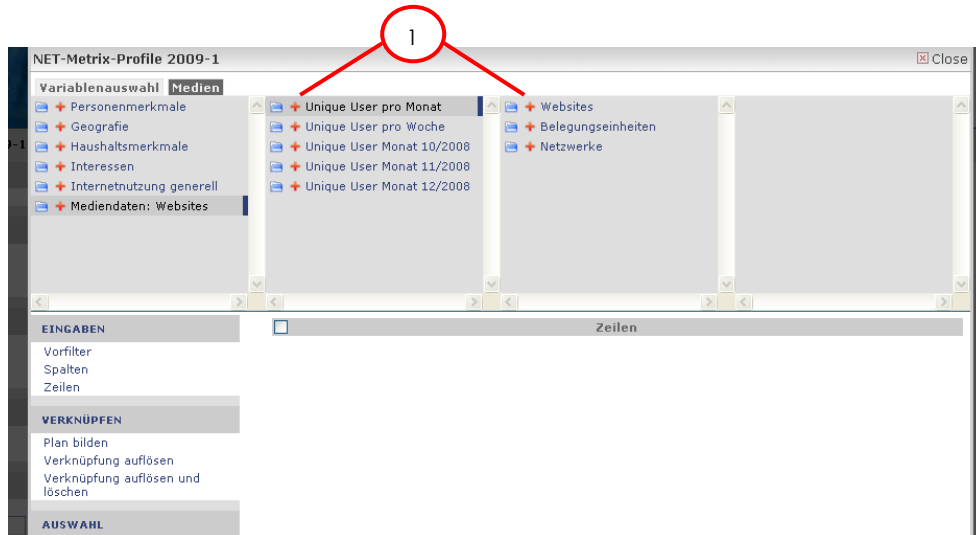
1

NET-Metrix-Profile 2009-1

Close

Variablenauswahl Medien

Personenmerkmale
Geografie
Haushaltsmerkmale
Interessen
Internetnutzung generell
Mediendaten: Websites

Unique User pro Monat
Unique User pro Woche
Unique User Monat 10/2008
Unique User Monat 11/2008
Unique User Monat 12/2008

Websites
Belegungseinheiten
Netzwerke

EINGABEN

Vorfilter
Spalten
Zeilen

VERKNÜPFEN

Plan bilden
Verknüpfung auflösen
Verknüpfung auflösen und löschen

AUSWAHL

Zeilen